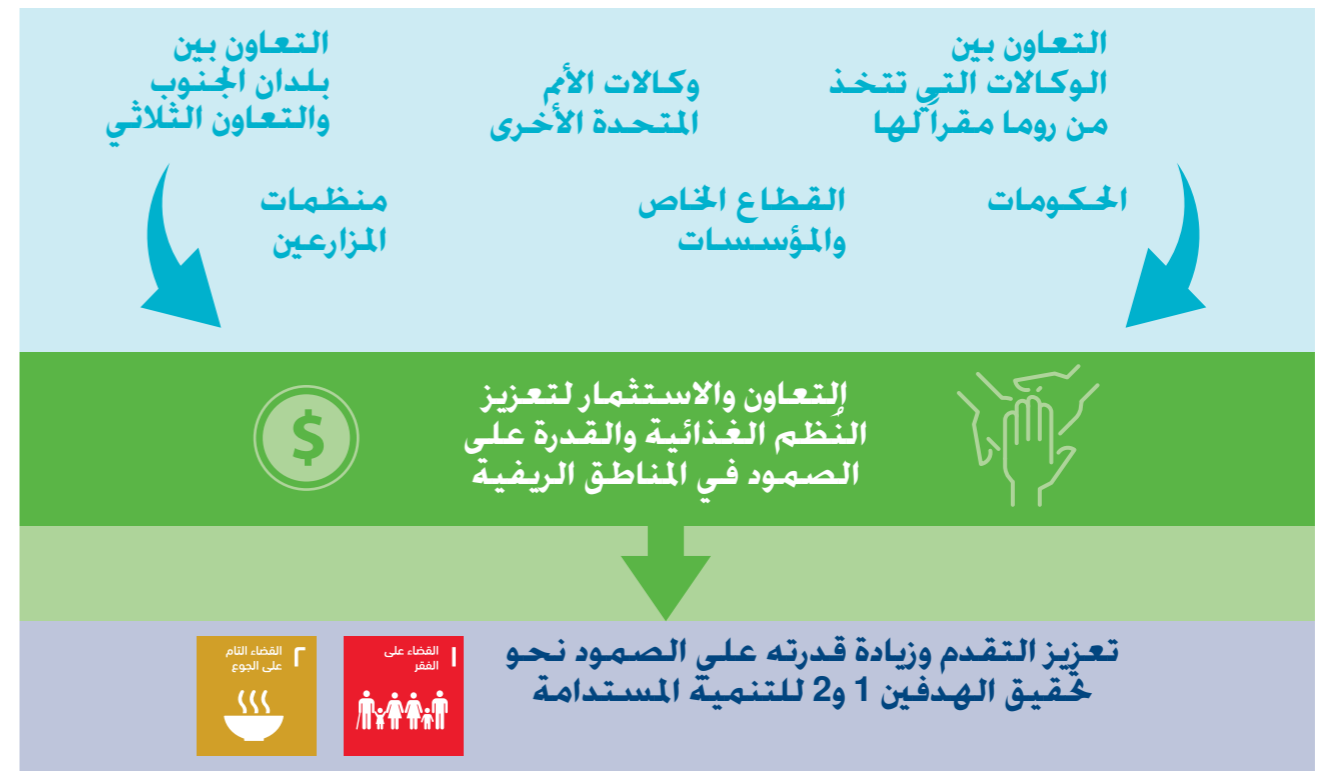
التعاون بين الوكالات التي تتخذ من روما مقراً لها

وكالات الأمم المتحدة الأخرى

التعاون بين بلدان الجنوب والتعاون الثلاثي

الحكومات

القطاع الخاص والمؤسسات

منظمات المزارعين

التعاون والاستثمار لتعزيز النظم الغذائية والقدرة على الصمود في المناطق الريفية

تعزيز التقدم وزيادة قدرته على الصمود نحو تحقيق الهدفين 1 و2 للتنمية المستدامة

١ القضاء على الفقر

٢ القضاء التام على الجوع